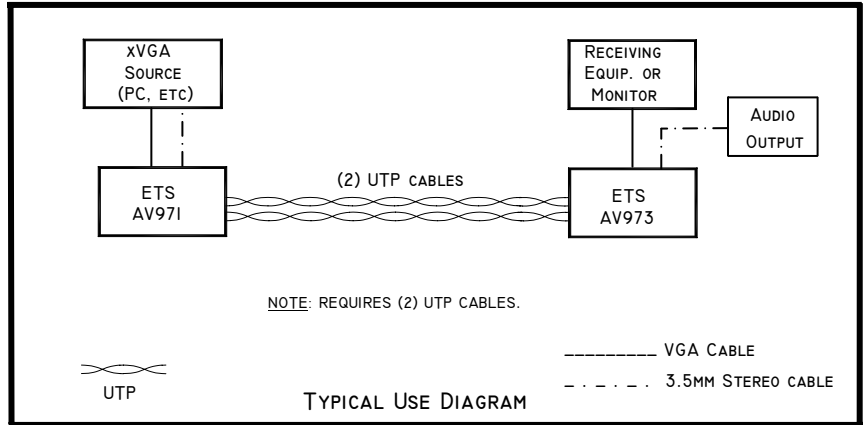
xVGA
Source
(PC, etc)

Receiving
Equip. or
Monitor

Audio
Output

ETS
AV971

(2) UTP cables

ETS
AV973

NOTE: Requires (2) UTP cables.

UTP

________ VGA Cable

_ . _ . _ . 3.5mm Stereo cable

Typical Use Diagram